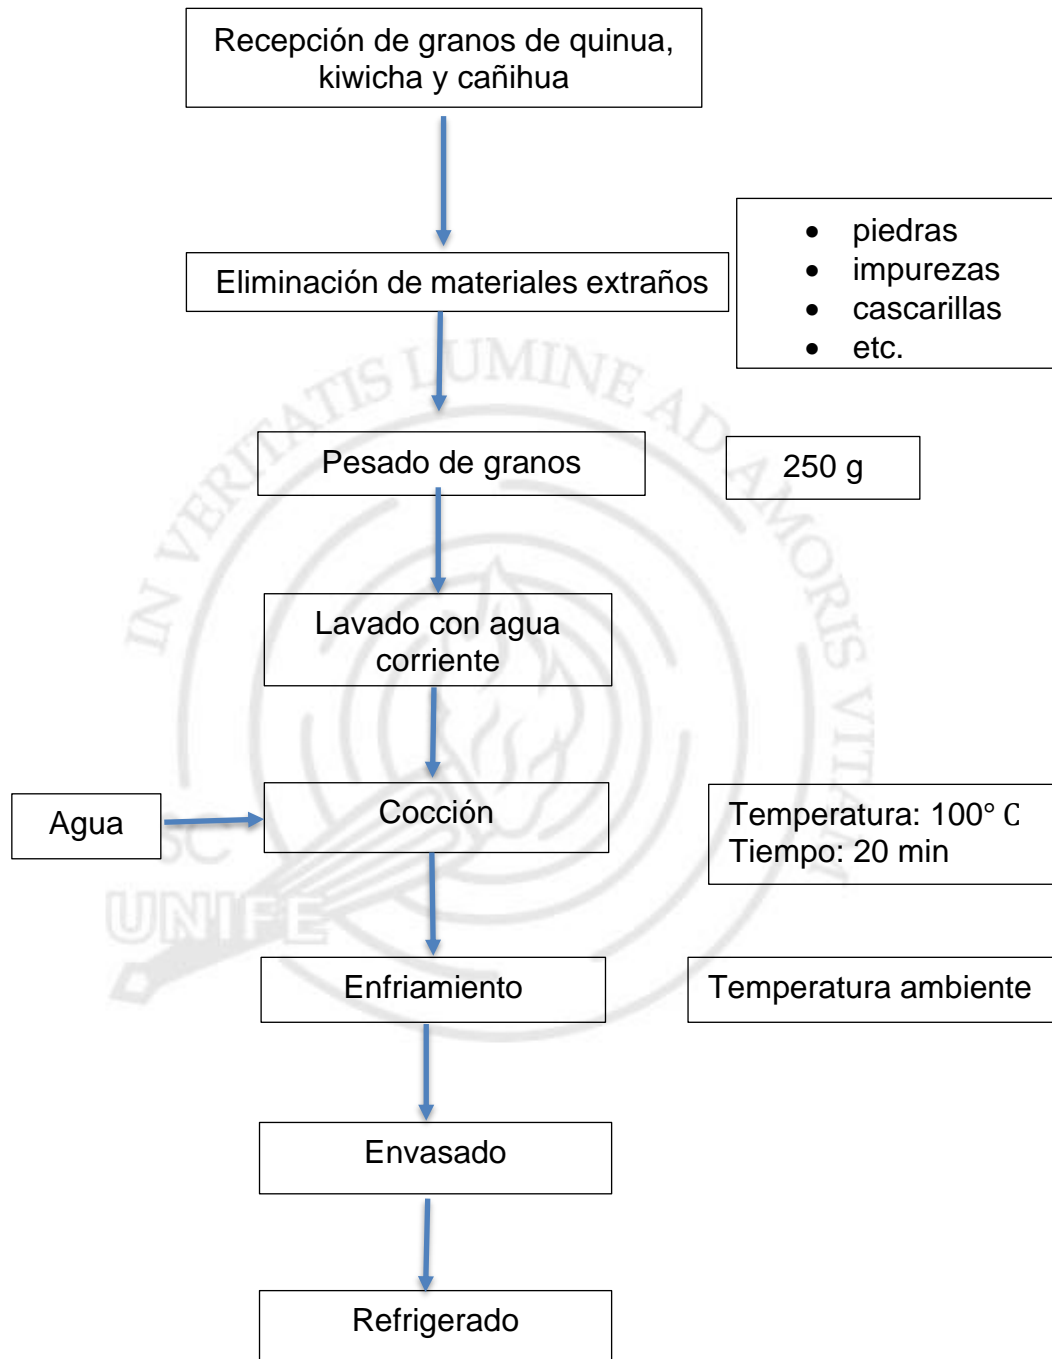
Recepción de granos de quinua, kiwicha y cañihua

Eliminación de materiales extraños

- piedras
- impurezas
- cascarillas
- etc.

Pesado de granos

250 g

Lavado con agua corriente

Agua

Cocción

Temperatura: 100° C
Tiempo: 20 min

Enfriamiento

Temperatura ambiente

Envasado

Refrigerado

IN VERITATIS LUMINE AD AMORIS VITAM

UNIFE